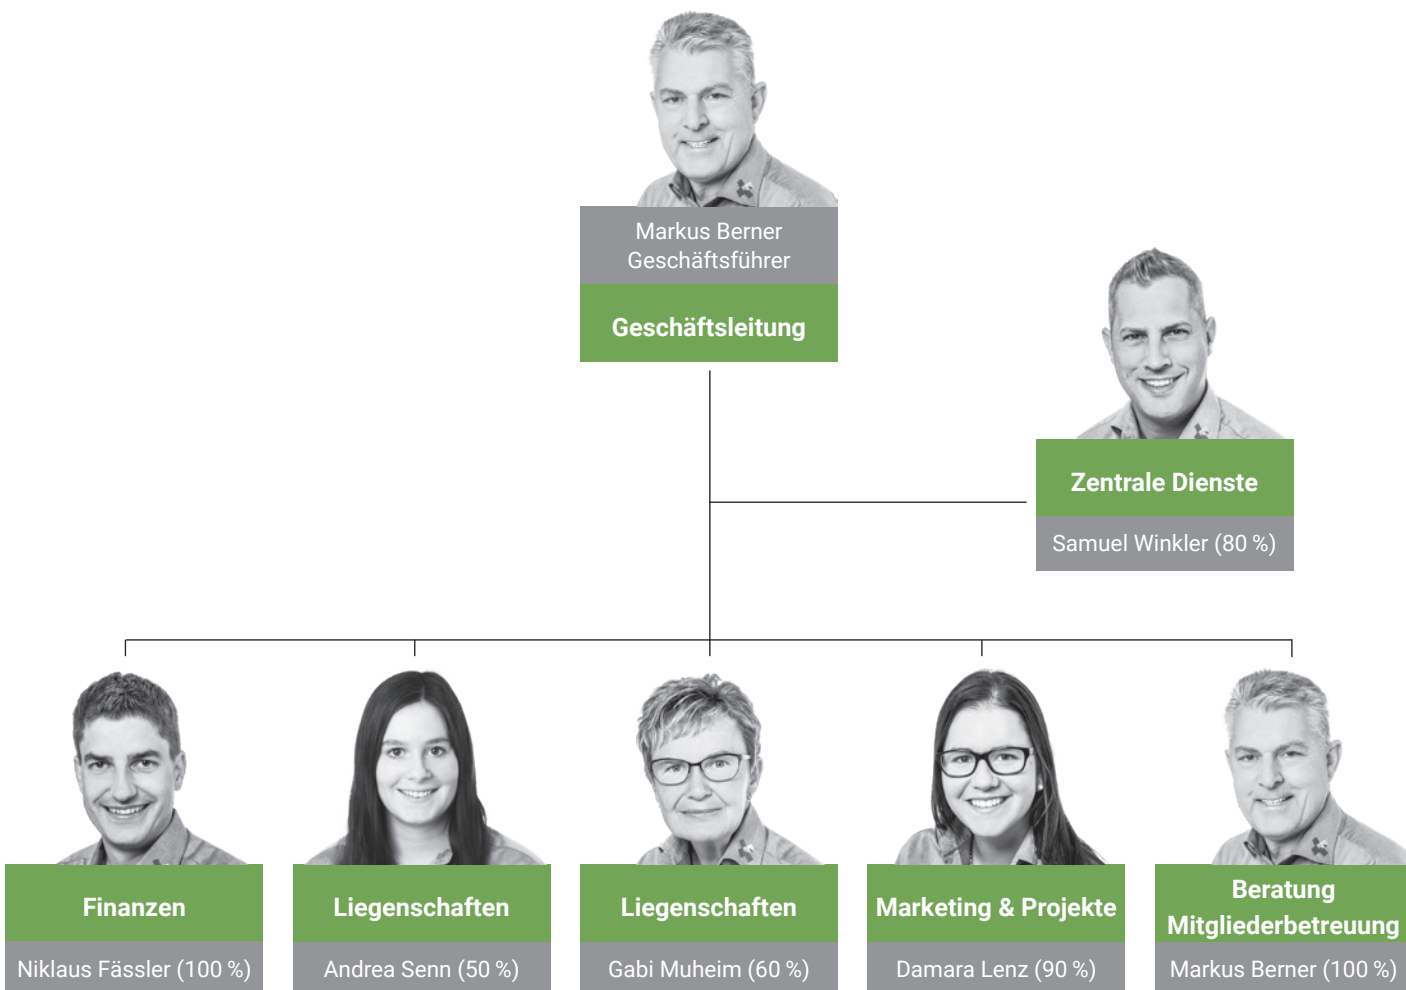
Markus Berner
Geschäftsführer

Geschäftsleitung

Zentrale Dienste

Samuel Winkler (80 %)

Finanzen

Niklaus Fässler (100 %)

Liegenschaften

Andrea Senn (50 %)

Liegenschaften

Gabi Muheim (60 %)

Marketing & Projekte

Damara Lenz (90 %)

Beratung
Mitgliederbetreuung

Markus Berner (100 %)